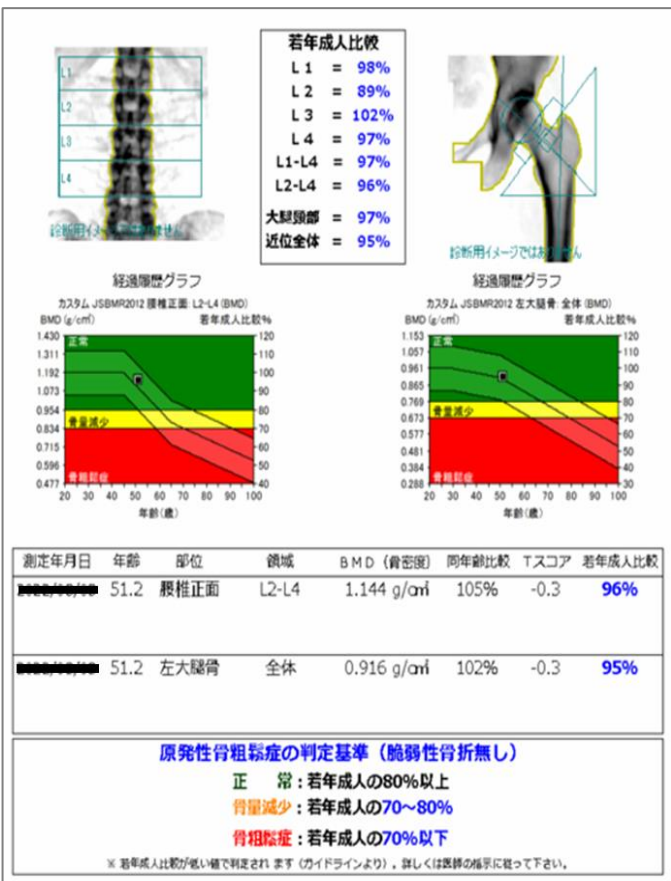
L1
L2
L3
L4
診断用イメージ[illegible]

若年成人比較
L 1 = 98%
L 2 = 89%
L 3 = 102%
L 4 = 97%
L1-L4 = 97%
L2-L4 = 96%
大腿頸部 = 97%
近位全体 = 95%

診断用イメージではありません

経過履歴グラフ
カスタム JSBMR2012 腰椎正面: L2-L4 (BMD)
BMD (g/cm²) 若年成人比較%
1.430 1.311 1.192 1.073 0.954 0.834 0.715 0.596 0.477
120 110 100 90 80 70 60 50 40
正常
骨量減少
骨粗鬆症
20 30 40 50 60 70 80 90 100
年齢(歳)

経過履歴グラフ
カスタム JSBMR2012 左大腿骨: 全体 (BMD)
BMD (g/cm²) 若年成人比較%
1.153 1.057 0.961 0.865 0.769 0.673 0.577 0.481 0.384 0.288
120 110 100 90 80 70 60 50 40 30
正常
骨量減少
20 30 40 50 60 70 80 90 100
年齢(歳)

| 測定年月日 | 年齢 | 部位 | 領域 | BMD(骨密度) | 同年齢比較 | Tスコア | 若年成人比較 |
|---|---|---|---|---|---|---|---|
| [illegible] | 51.2 | 腰椎正面 | L2-L4 | 1.144 g/cm² | 105% | -0.3 | 96% |
| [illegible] | 51.2 | 左大腿骨 | 全体 | 0.916 g/cm² | 102% | -0.3 | 95% |

原発性骨粗鬆症の判定基準(脆弱性骨折無し)
正 常:若年成人の80%以上
骨量減少:若年成人の70~80%
骨粗鬆症:若年成人の70%以下
※若年成人比較が低い値で判定されます(ガイドラインより)。詳しくは医師の指示に従って下さい。